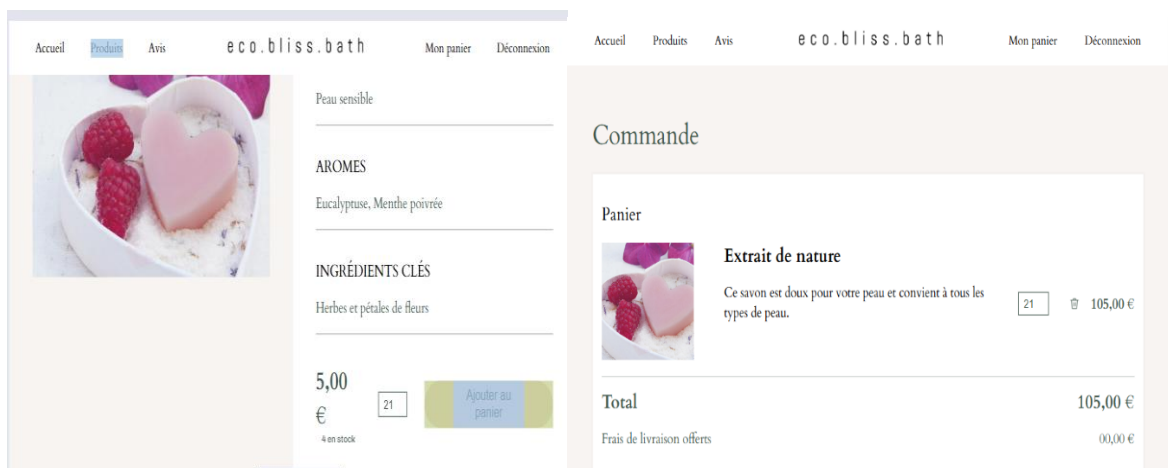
Accueil Produits Avis eco.bliss.bath Mon panier Déconnexion

Peau sensible

AROMES

Eucalyptuse, Menthe poivrée

INGRÉDIENTS CLÉS

Herbes et pétales de fleurs

5,00 €

21

Ajouter au panier

4 en stock

Accueil Produits Avis eco.bliss.bath Mon panier Déconnexion

Commande

Panier

Extrait de nature

Ce savon est doux pour votre peau et convient à tous les types de peau.

21

105,00 €

Total 105,00 €

Frais de livraison offerts 00,00 €